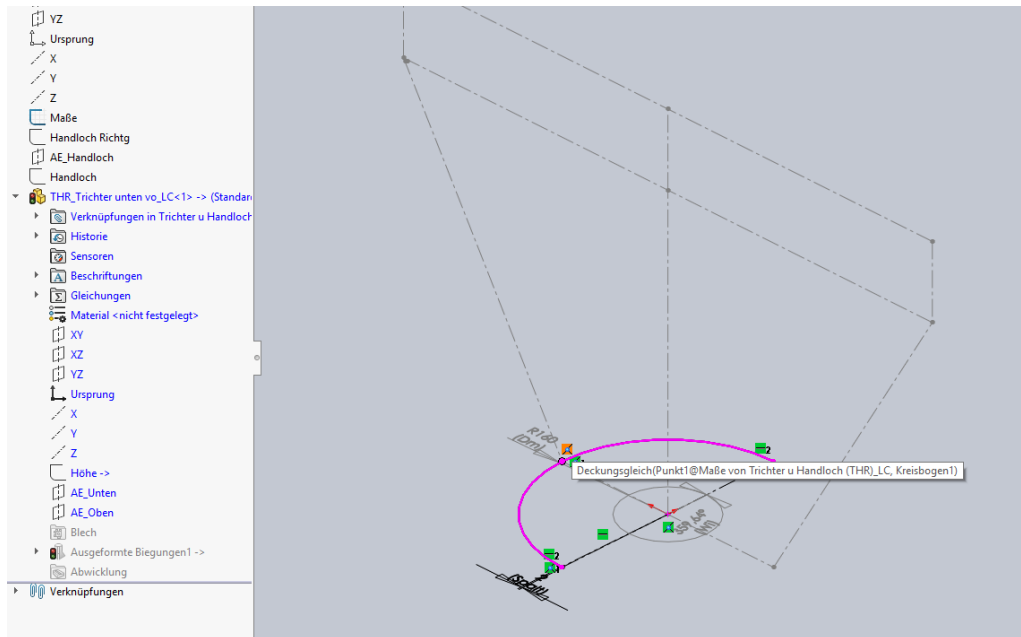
YZ
Ursprung
X
Y
Z
Maße
Handloch Richtg
AE_Handloch
Handloch
THR_Trichter unten vo_LC<1> -> (Standard
Verknüpfungen in Trichter u Handloch
Historie
Sensoren
Beschriftungen
Gleichungen
Material <nicht festgelegt>
XY
XZ
YZ
Ursprung
X
Y
Z
Höhe ->
AE_Unten
AE_Oben
Blech
Ausgeformte Biegungen1 ->
Abwicklung
Verknüpfungen

R180
(DM)
2
2
Deckungsgleich(Punkt1@Maße von Trichter u Handloch (THR)_LC, Kreisbogen1)
2
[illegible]
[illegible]